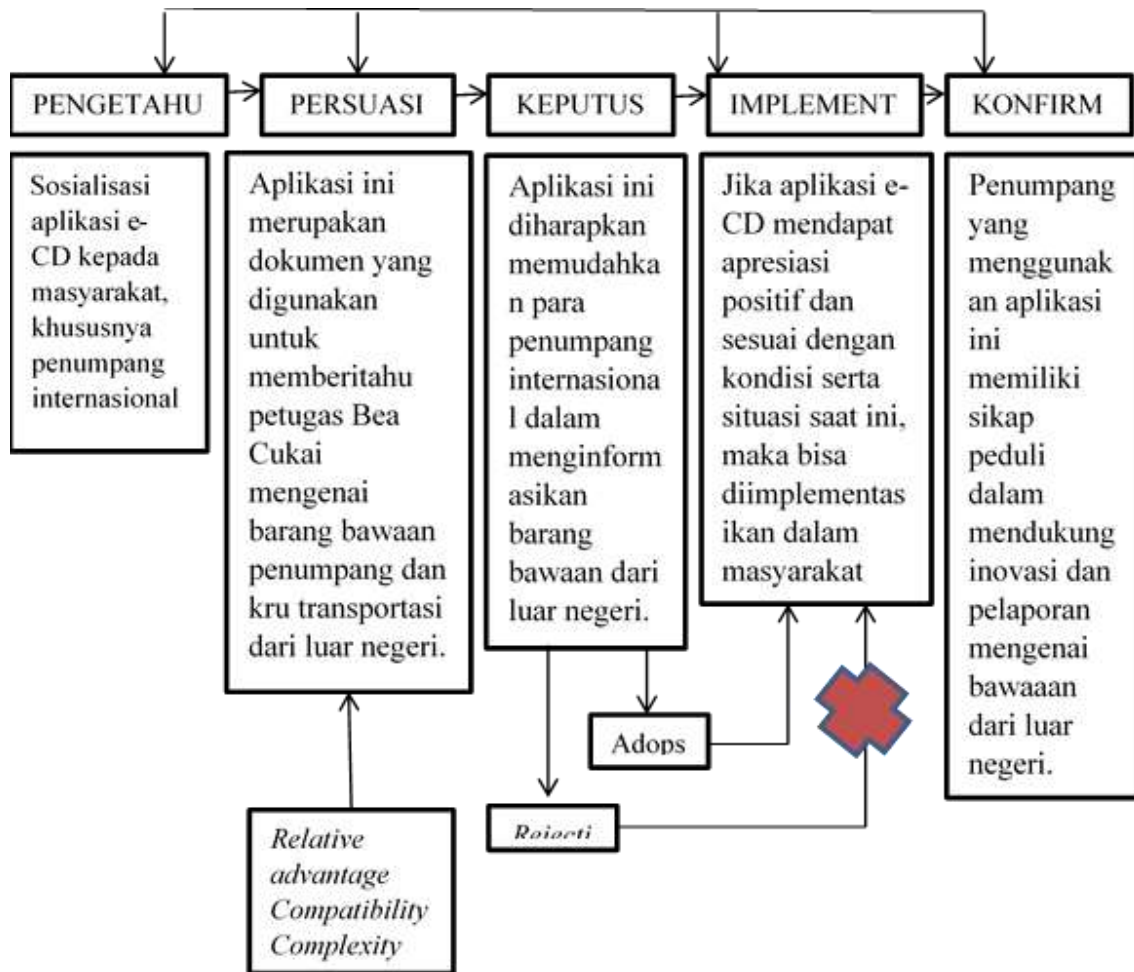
PENGETAHU

PERSUASI

KEPUTUS

IMPLEMENT

KONFIRM

Sosialisasi aplikasi e-CD kepada masyarakat, khususnya penumpang internasional

Aplikasi ini merupakan dokumen yang digunakan untuk memberitahu petugas Bea Cukai mengenai barang bawaan penumpang dan kru transportasi dari luar negeri.

Aplikasi ini diharapkan memudahkan para penumpang internasional dalam menginformasikan barang bawaan dari luar negeri.

Jika aplikasi e-CD mendapat apresiasi positif dan sesuai dengan kondisi serta situasi saat ini, maka bisa diimplementasikan dalam masyarakat

Penumpang yang menggunakan aplikasi ini memiliki sikap peduli dalam mendukung inovasi dan pelaporan mengenai bawaaan dari luar negeri.

Adops

Rejecti

Relative advantage Compatibility Complexity